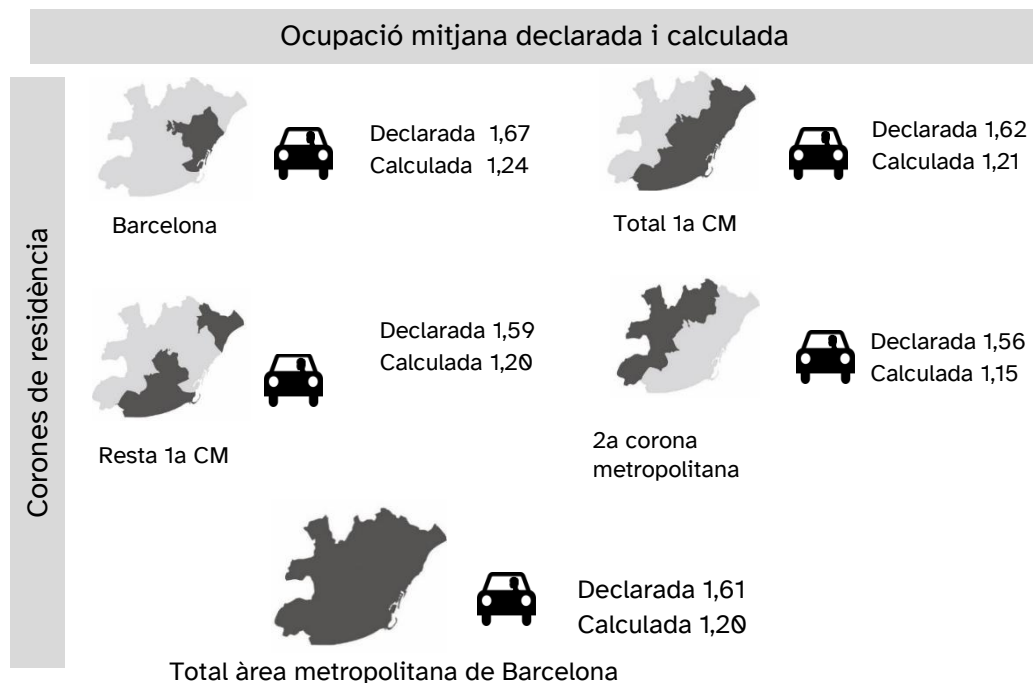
Ocupació mitjana declarada i calculada

Corones de residència

Declarada 1,67
Calculada 1,24

Barcelona

Declarada 1,62
Calculada 1,21

Total 1a CM

Declarada 1,59
Calculada 1,20

Resta 1a CM

Declarada 1,56
Calculada 1,15

2a corona metropolitana

Declarada 1,61
Calculada 1,20

Total àrea metropolitana de Barcelona